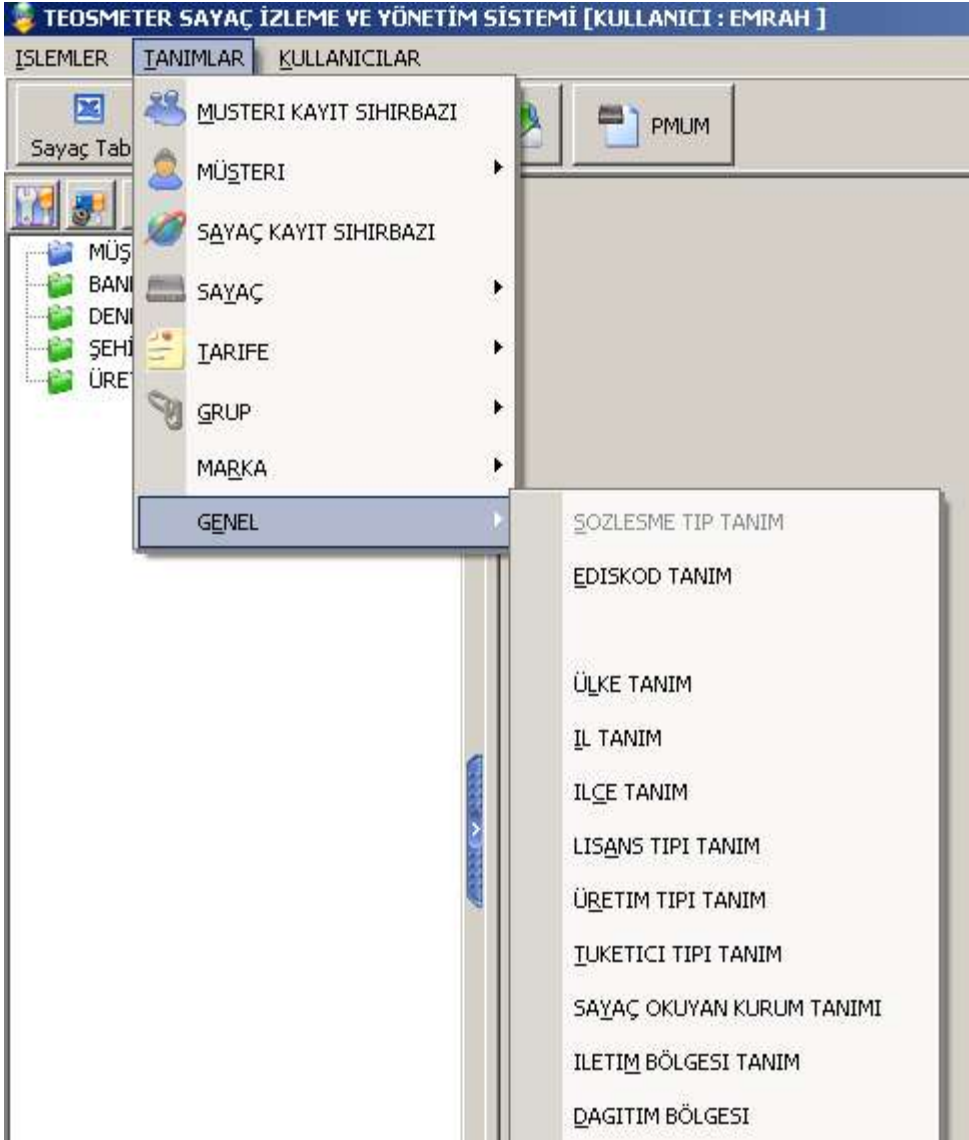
TEOSMETER SAYAÇ İZLEME VE YÖNETİM SİSTEMİ [KULLANICI : EMRAH ]

ISLEMLER TANIMLAR KULLANICILAR

Sayaç Tab

PMUM

MÜŞ
BANI
DENI
ŞEHİ
ÜRET

MUSTERI KAYIT SIHIRBAZI
MÜSTERI
SAYAÇ KAYIT SIHIRBAZI
SAYAÇ
TARIFE
GRUP
MARKA
GENEL

SOZLESME TIP TANIM
EDISKOD TANIM
ÜLKE TANIM
IL TANIM
ILCE TANIM
LISANS TIPI TANIM
ÜRETIM TIPI TANIM
TUKETICI TIPI TANIM
SAYAÇ OKUYAN KURUM TANIMI
ILETIM BÖLGESI TANIM
DAGITIM BÖLGESI